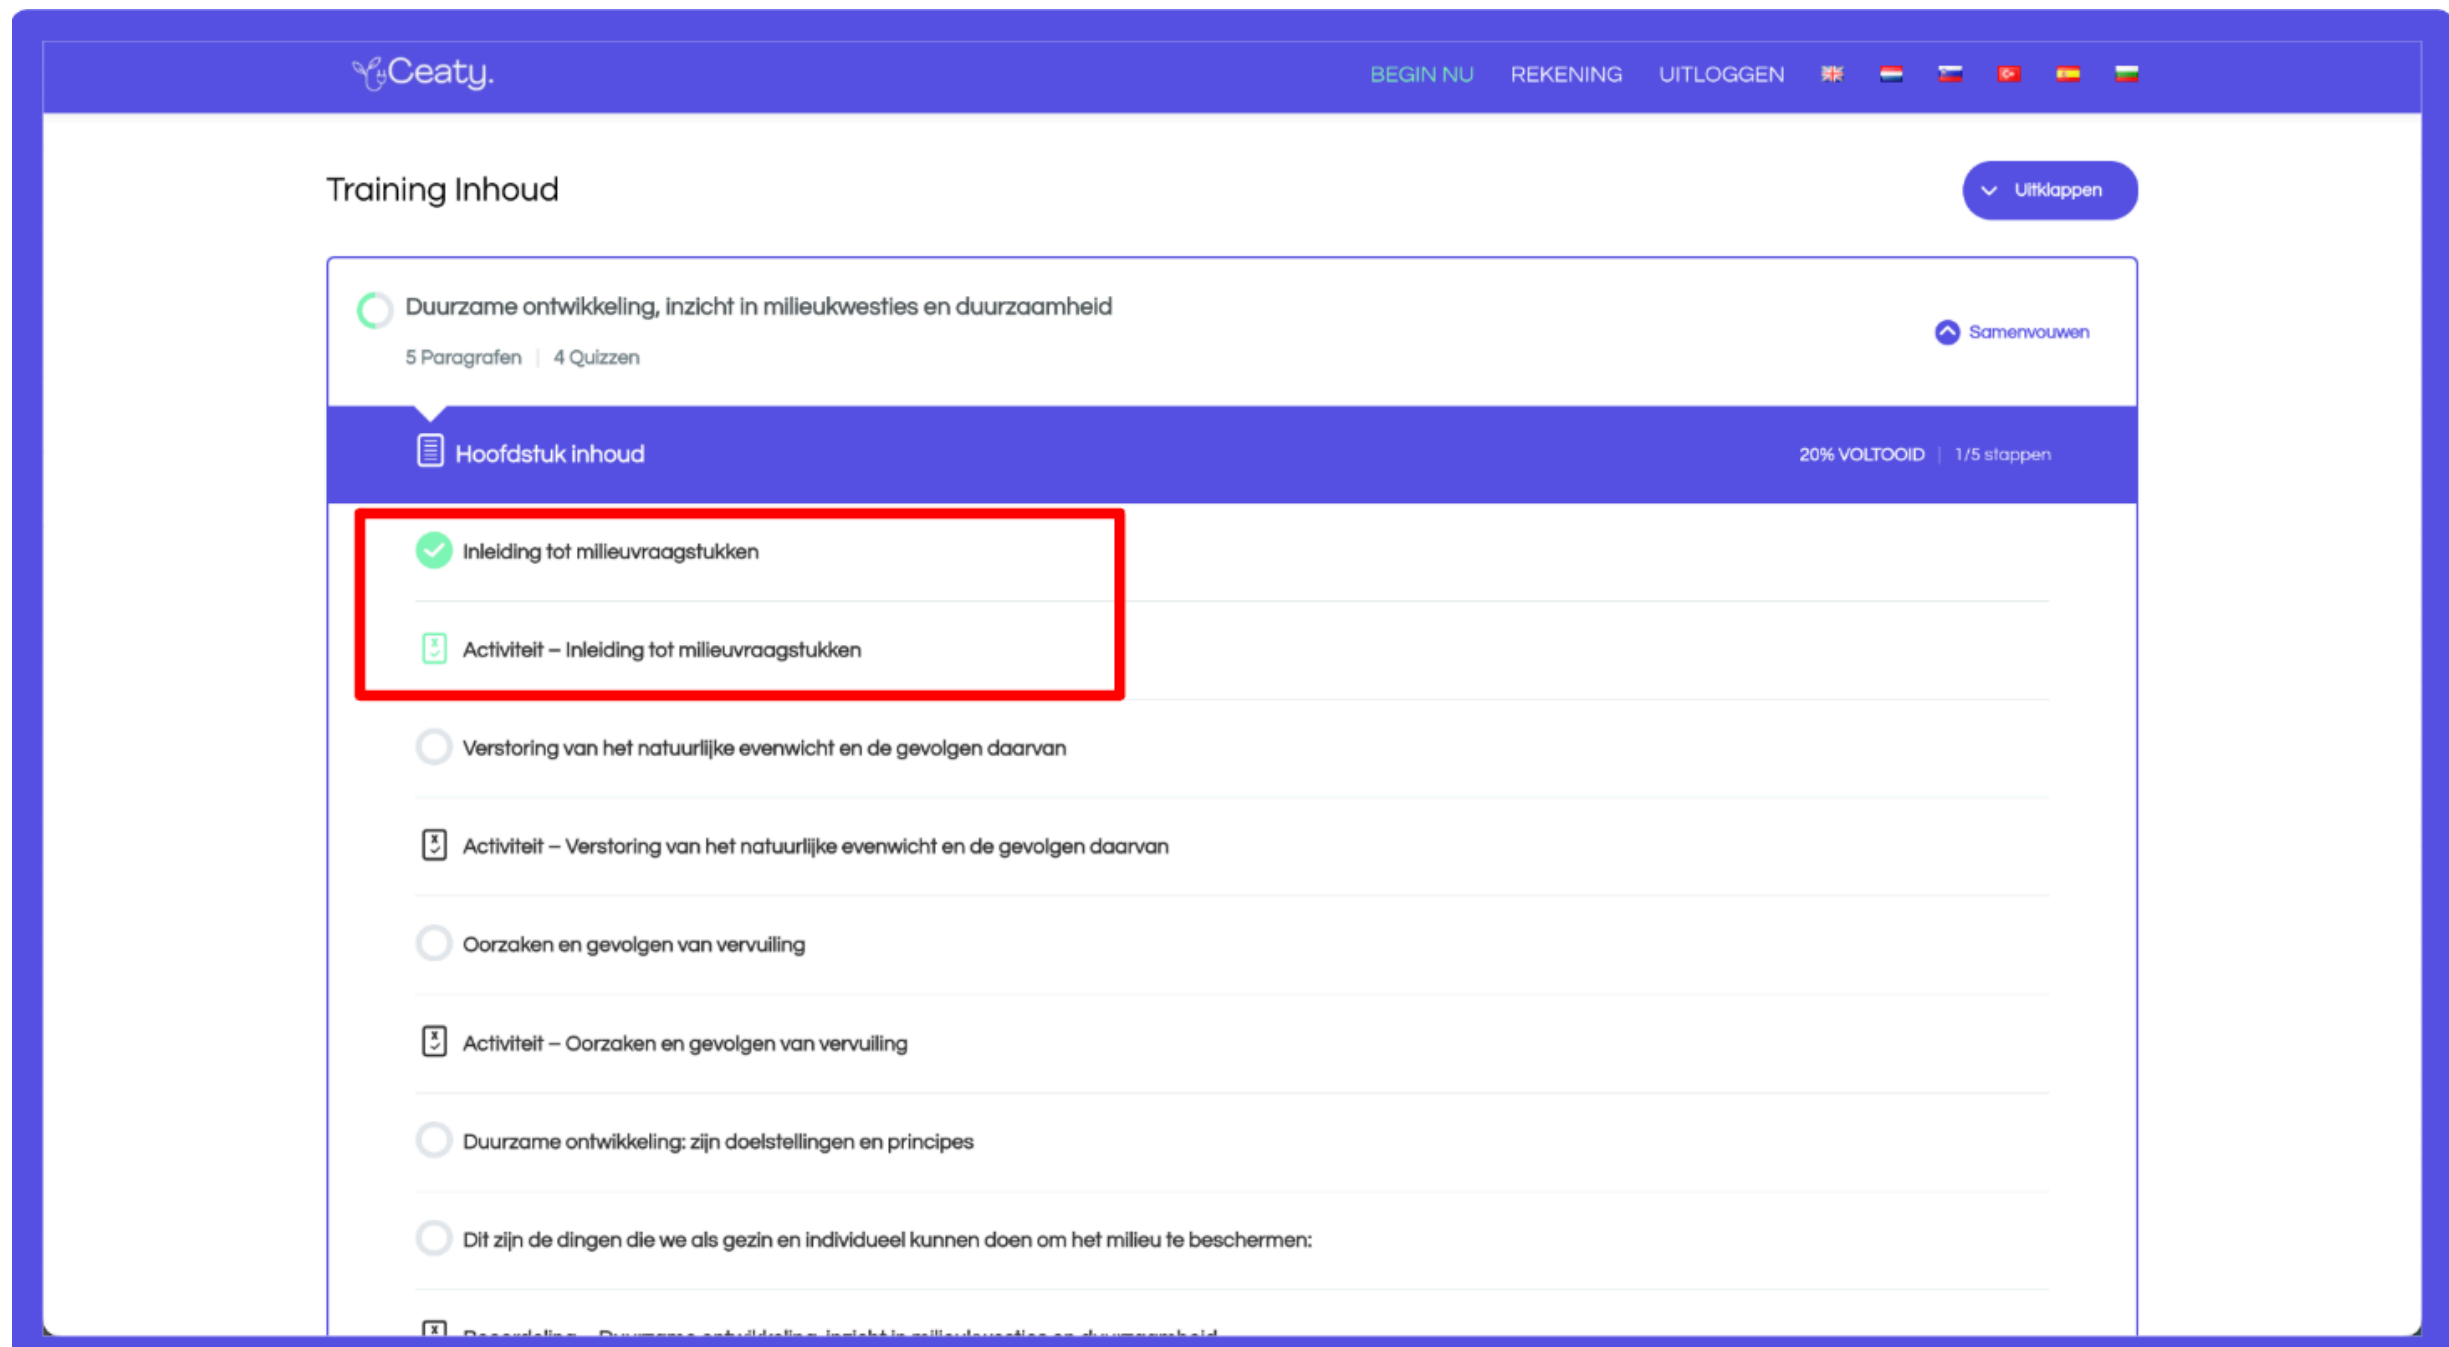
Ceaty.

BEGIN NU REKENING UITLOGGEN

Training Inhoud

Uitklappen

Duurzame ontwikkeling, inzicht in milieukwesties en duurzaamheid

5 Paragrafen | 4 Quizzen

Samenvouwen

Hoofdstuk inhoud

20% VOLTOOID | 1/5 stappen

Inleiding tot milieuvraagstukken

Activiteit – Inleiding tot milieuvraagstukken

Verstoring van het natuurlijke evenwicht en de gevolgen daarvan

Activiteit – Verstoring van het natuurlijke evenwicht en de gevolgen daarvan

Oorzaken en gevolgen van vervuiling

Activiteit – Oorzaken en gevolgen van vervuiling

Duurzame ontwikkeling: zijn doelstellingen en principes

Dit zijn de dingen die we als gezin en individueel kunnen doen om het milieu te beschermen:

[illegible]